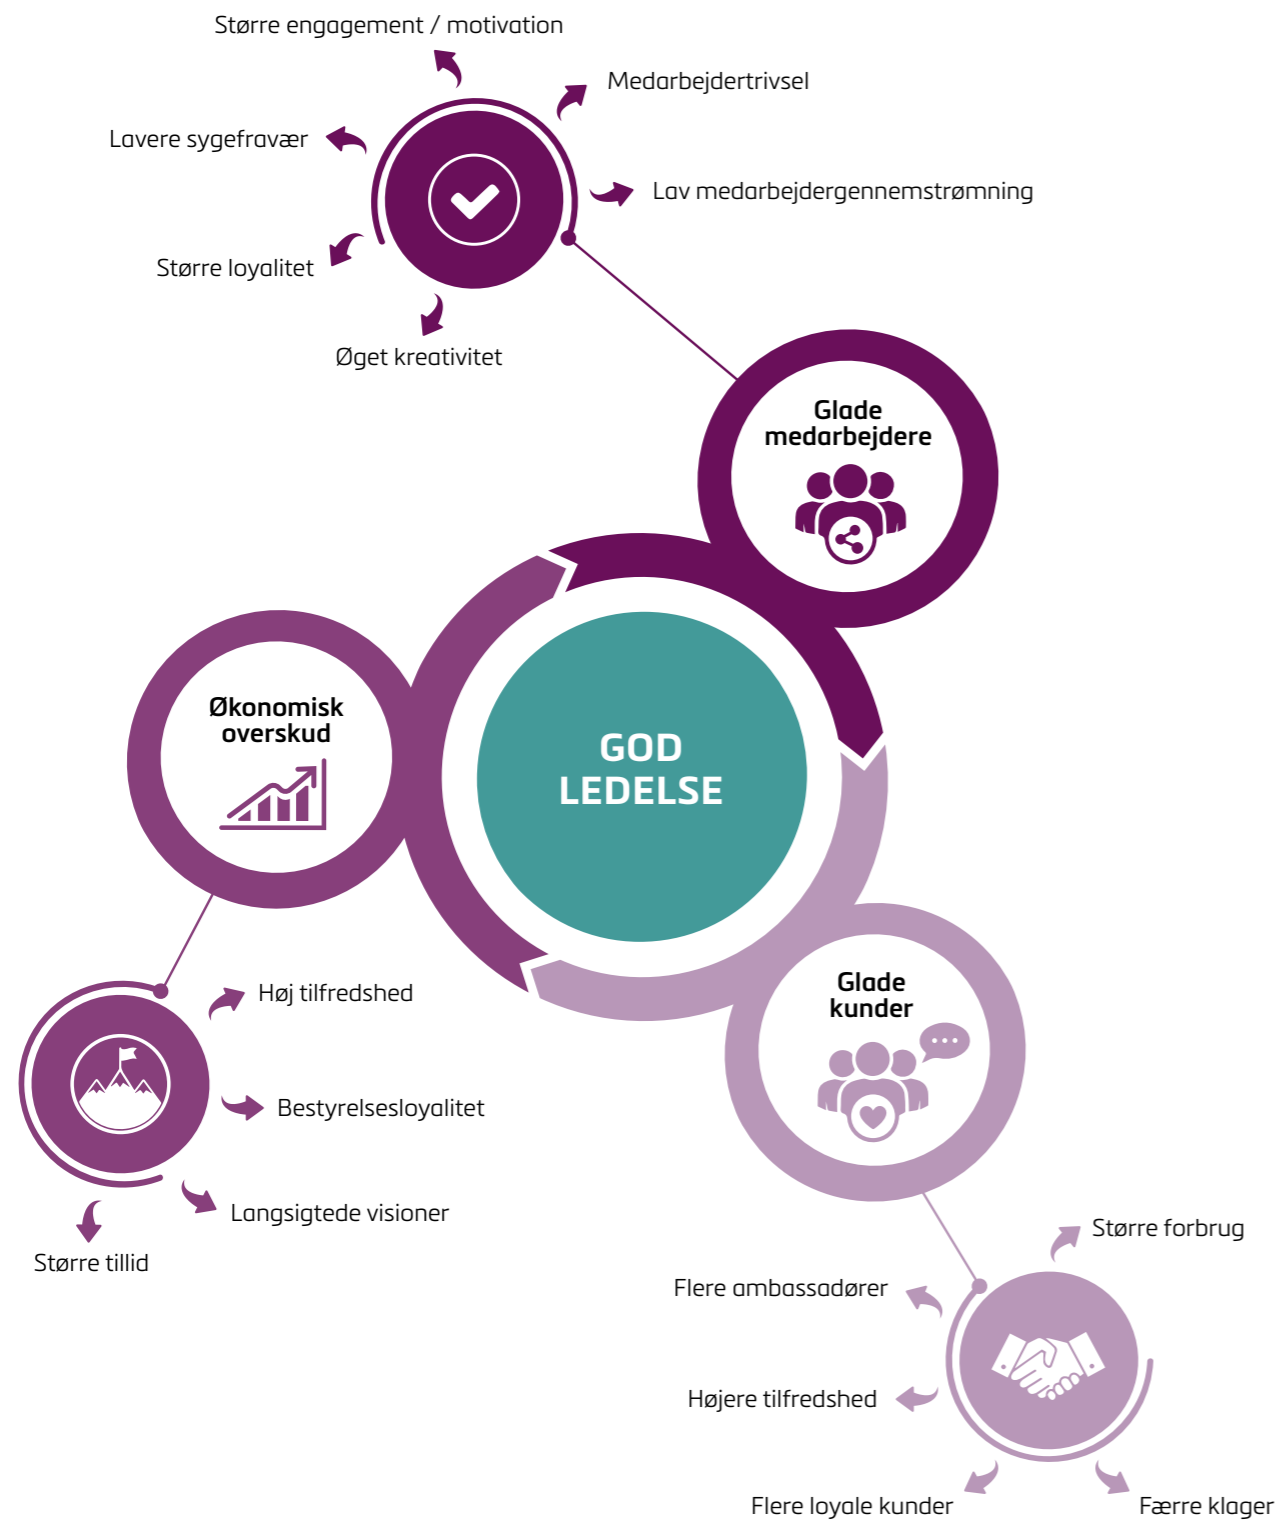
Større engagement / motivation

Medarbejdertrivsel

Lavere sygefravær

Lav medarbejdergennemstrømning

Større loyalitet

Øget kreativitet

Glade medarbejdere

Økonomisk overskud

GOD LEDELSE

Høj tilfredshed

Bestyrelsesloyalitet

Glade kunder

Langsigtede visioner

Større tillid

Større forbrug

Flere ambassadører

Højere tilfredshed

Flere loyale kunder

Færre klager